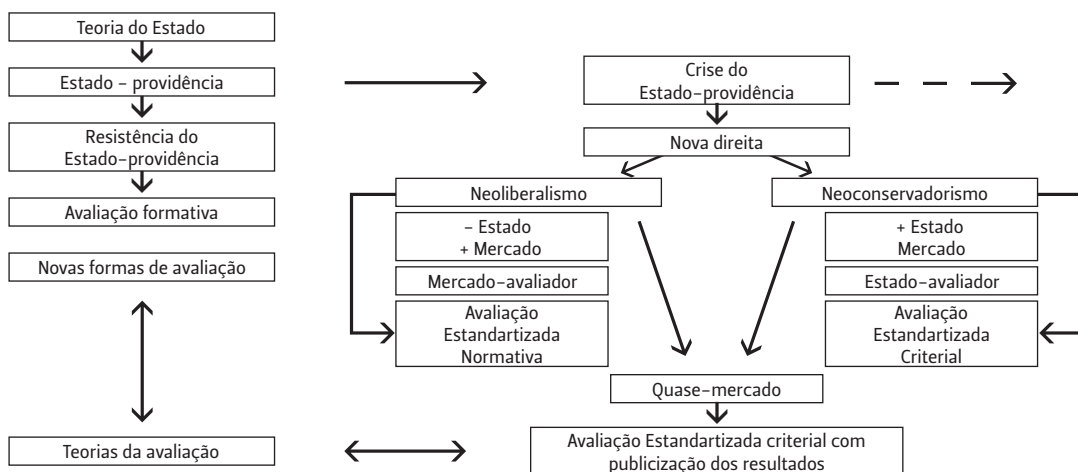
Teoria do Estado

Estado – providência

Resistência do Estado–providência

Avaliação formativa

Novas formas de avaliação

Teorias da avaliação

Crise do Estado–providência

Nova direita

Neoliberalismo

– Estado
+ Mercado

Mercado–avaliador

Avaliação Estandartizada Normativa

Neoconservadorismo

+ Estado
Mercado

Estado–avaliador

Avaliação Estandartizada Criterial

Quase–mercado

Avaliação Estandartizada criterial com publicização dos resultados